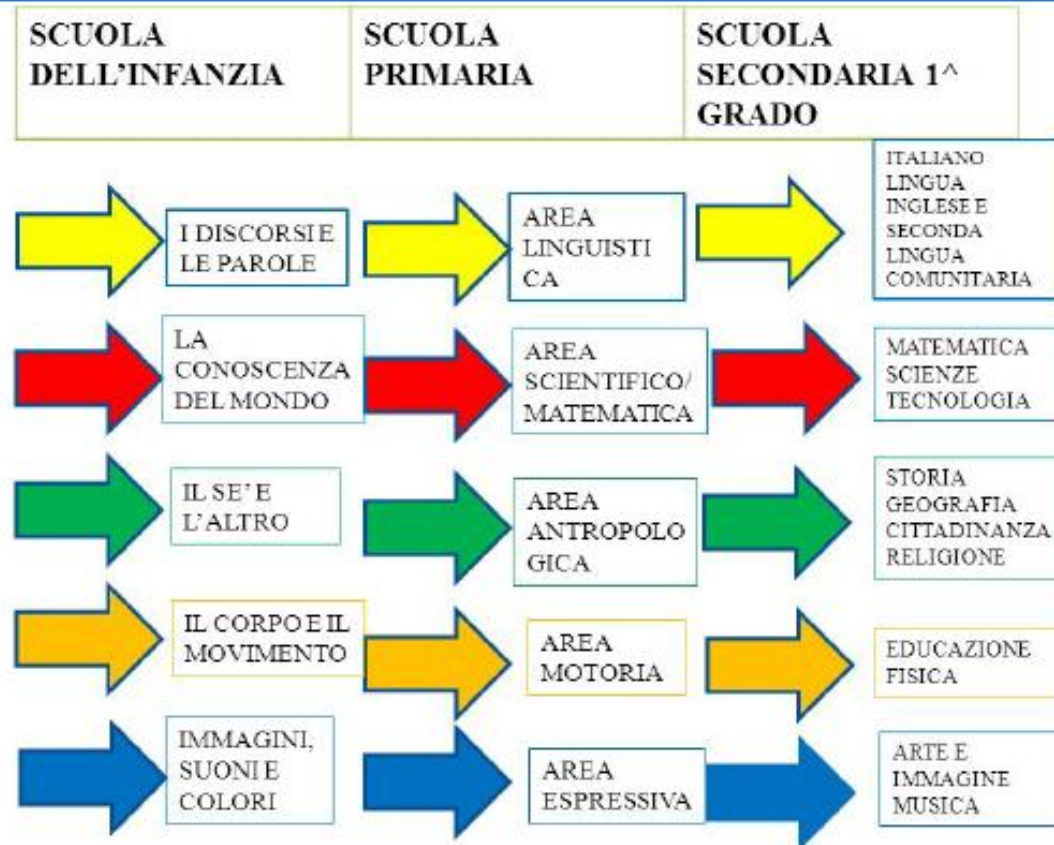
| SCUOLA DELL'INFANZIA | SCUOLA PRIMARIA | SCUOLA SECONDARIA 1^ GRADO |
|---|---|---|

I DISCORSI E LE PAROLE

AREA LINGUISTI CA

ITALIANO LINGUA INGLESE E SECONDA LINGUA COMUNITARIA

LA CONOSCENZA DEL MONDO

AREA SCIENTIFICO/ MATEMATICA

MATEMATICA SCIENZE TECNOLOGIA

IL SE' E L'ALTRO

AREA ANTROPOLO GICA

STORIA GEOGRAFIA CITTADINANZA RELIGIONE

IL CORPO E IL MOVIMENTO

AREA MOTORIA

EDUCAZIONE FISICA

IMMAGINI, SUONI E COLORI

AREA ESPRESSIVA

ARTE E IMMAGINE MUSICA